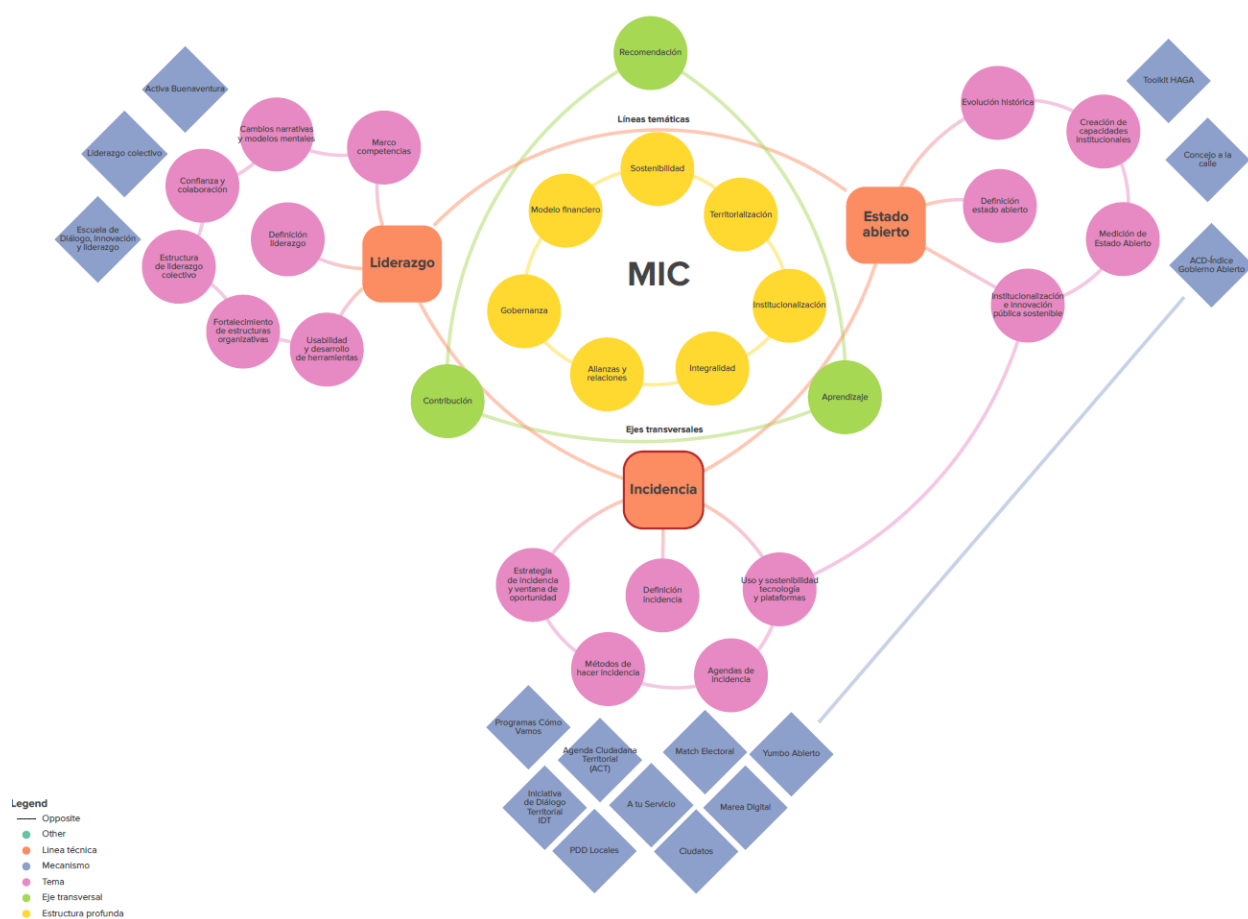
Recomendación

Líneas temáticas

MIC

Sostenibilidad

Modelo financiero

Territorialización

Gobernanza

Institucionalización

Alianzas y relaciones

Integralidad

Contribución

Aprendizaje

Ejes transversales

Liderazgo

Estado abierto

Incidencia

Activa Buenaventura

Cambios narrativos y modelos mentales

Marco competencias

Liderazgo colectivo

Confianza y colaboración

Escuela de Diálogo, Innovación y liderazgo

Definición liderazgo

Estructura de liderazgo colectivo

Fortalecimiento de estructuras organizativas

Usabilidad y desarrollo de herramientas

Evolución histórica

Creación de capacidades institucionales

Toolkit HAGA

Concejo a la calle

Definición estado abierto

Medición de Estado Abierto

ACD-Índice Gobierno Abierto

Institucionalización e innovación pública sostenible

Estrategia de incidencia y ventana de oportunidad

Definición incidencia

Uso y sostenibilidad tecnología y plataformas

Métodos de hacer incidencia

Agendas de incidencia

Programas Cómo Vamos

Agenda Ciudadana Territorial (ACT)

Match Electoral

Yumbo Abierto

Iniciativa de Diálogo Territorial IDT

A tu Servicio

Marea Digital

PDD Locales

Ciudetos

Legend
Opposite
Other
Línea técnica
Mecanismo
Tema
Eje transversal
Estructura profunda